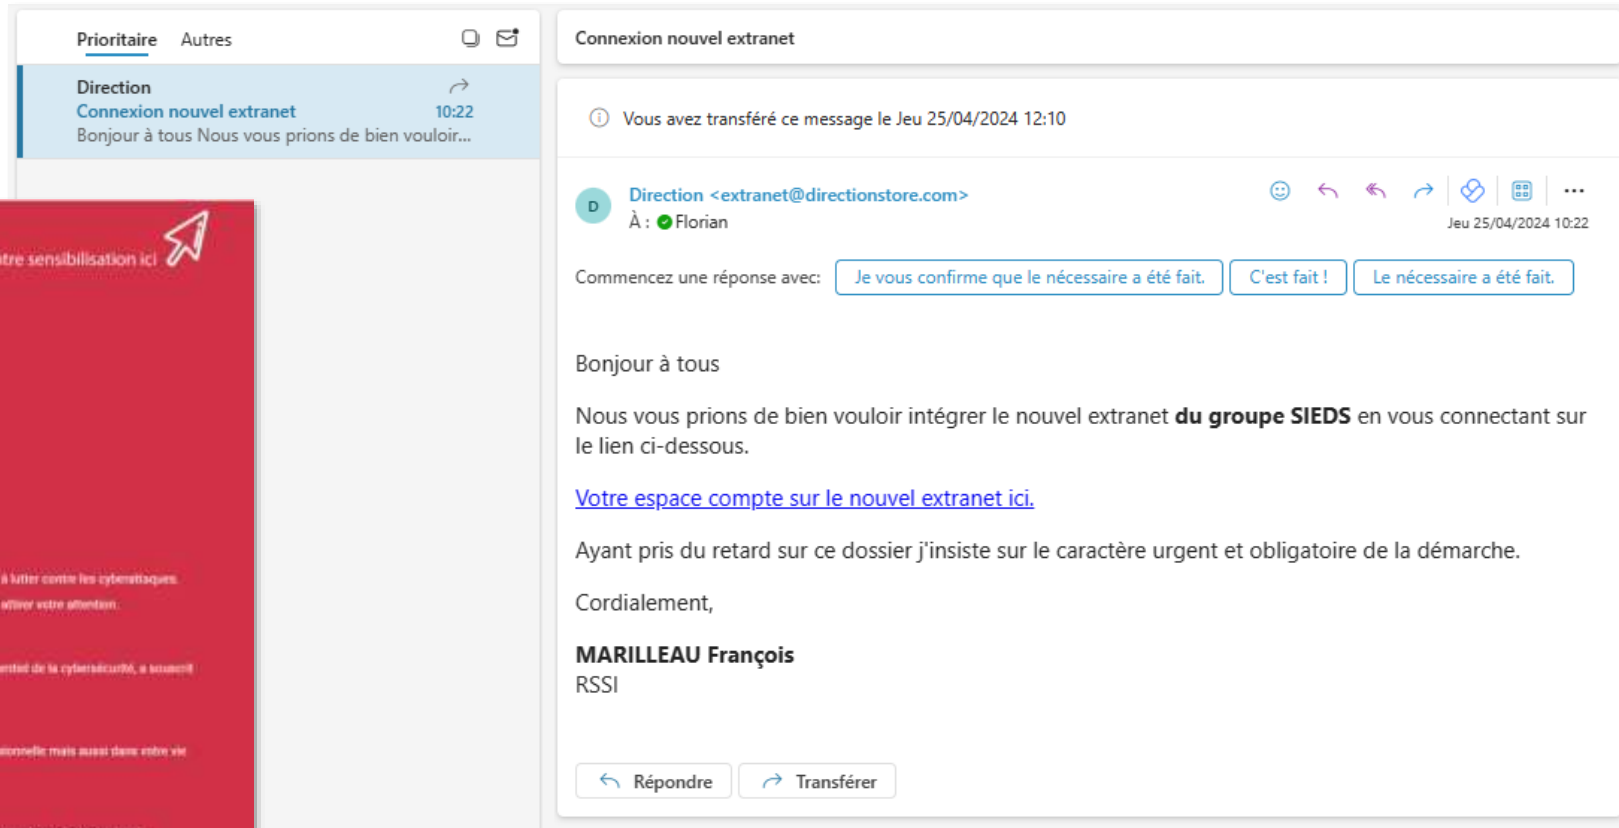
Prioritaire Autres

Direction
Connexion nouvel extranet 10:22
Bonjour à tous Nous vous prions de bien vouloir...

tre sensibilisation ici

à lutter contre les cyberattaques.
attirer votre attention.

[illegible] de la cybersécurité, a souscrit

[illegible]onnelle mais aussi dans votre vie

Connexion nouvel extranet

Vous avez transféré ce message le Jeu 25/04/2024 12:10

D
Direction <extranet@directionstore.com>
À : Florian
Jeu 25/04/2024 10:22

Commencez une réponse avec: Je vous confirme que le nécessaire a été fait. C'est fait ! Le nécessaire a été fait.

Bonjour à tous

Nous vous prions de bien vouloir intégrer le nouvel extranet **du groupe SIEDS** en vous connectant sur le lien ci-dessous.

Votre espace compte sur le nouvel extranet ici.

Ayant pris du retard sur ce dossier j'insiste sur le caractère urgent et obligatoire de la démarche.

Cordialement,

**MARILLEAU François**
RSSI

Répondre Transférer